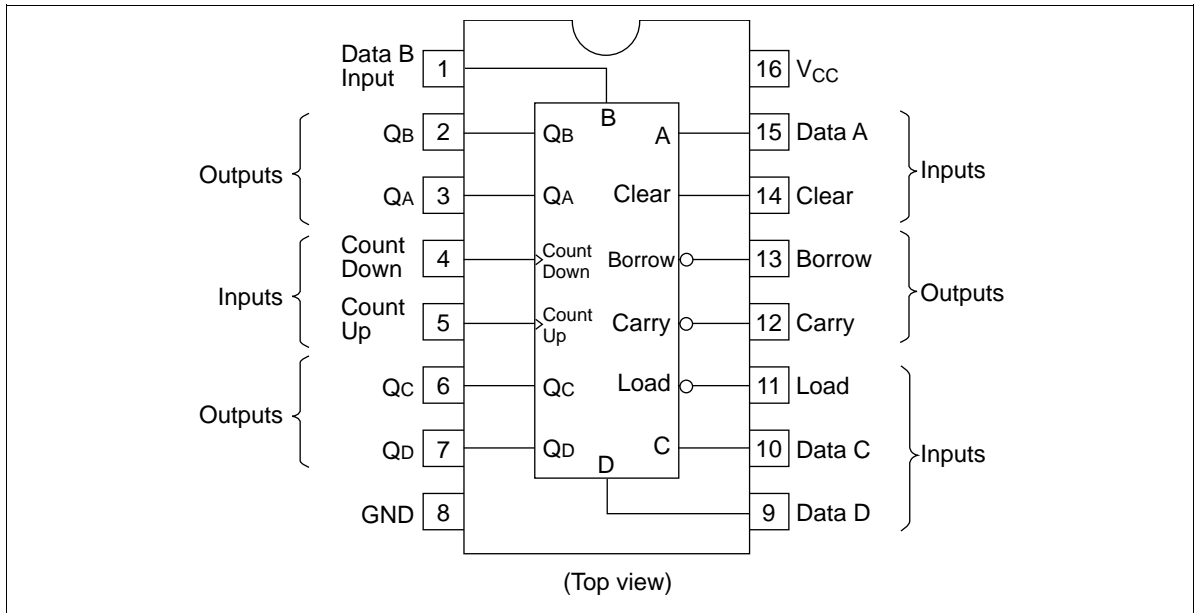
Data B Input 1
16 $V_{CC}$
B
Outputs
$Q_B$ 2
$Q_B$
A
15 Data A
Inputs
$Q_A$ 3
$Q_A$
Clear
14 Clear
Inputs
Count Down 4
Count Down
Borrow
13 Borrow
Outputs
Count Up 5
Count Up
Carry
12 Carry
Outputs
$Q_C$ 6
$Q_C$
Load
11 Load
Inputs
$Q_D$ 7
$Q_D$
C
10 Data C
D
GND 8
9 Data D
(Top view)